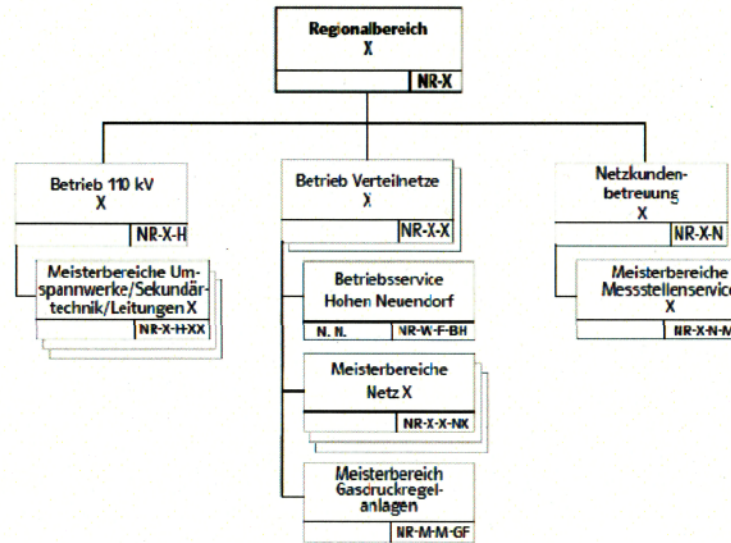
Regionalbereich
X
NR-X

Betrieb 110 kV
X
NR-X-H

Meisterbereiche Umspannwerke/Sekundärtechnik/Leitungen X
NR-X-H-XX

Betrieb Verteilnetze
X
NR-X-X

Betriebsservice Hohen Neuendorf
N. N.
NR-W-F-BH

Meisterbereiche Netz X
NR-X-X-NX

Meisterbereich Gasdruckregelanlagen
NR-M-M-GF

Netzkundenbetreuung
X
NR-X-N

Meisterbereiche Messstellenservice
X
NR-X-N-M